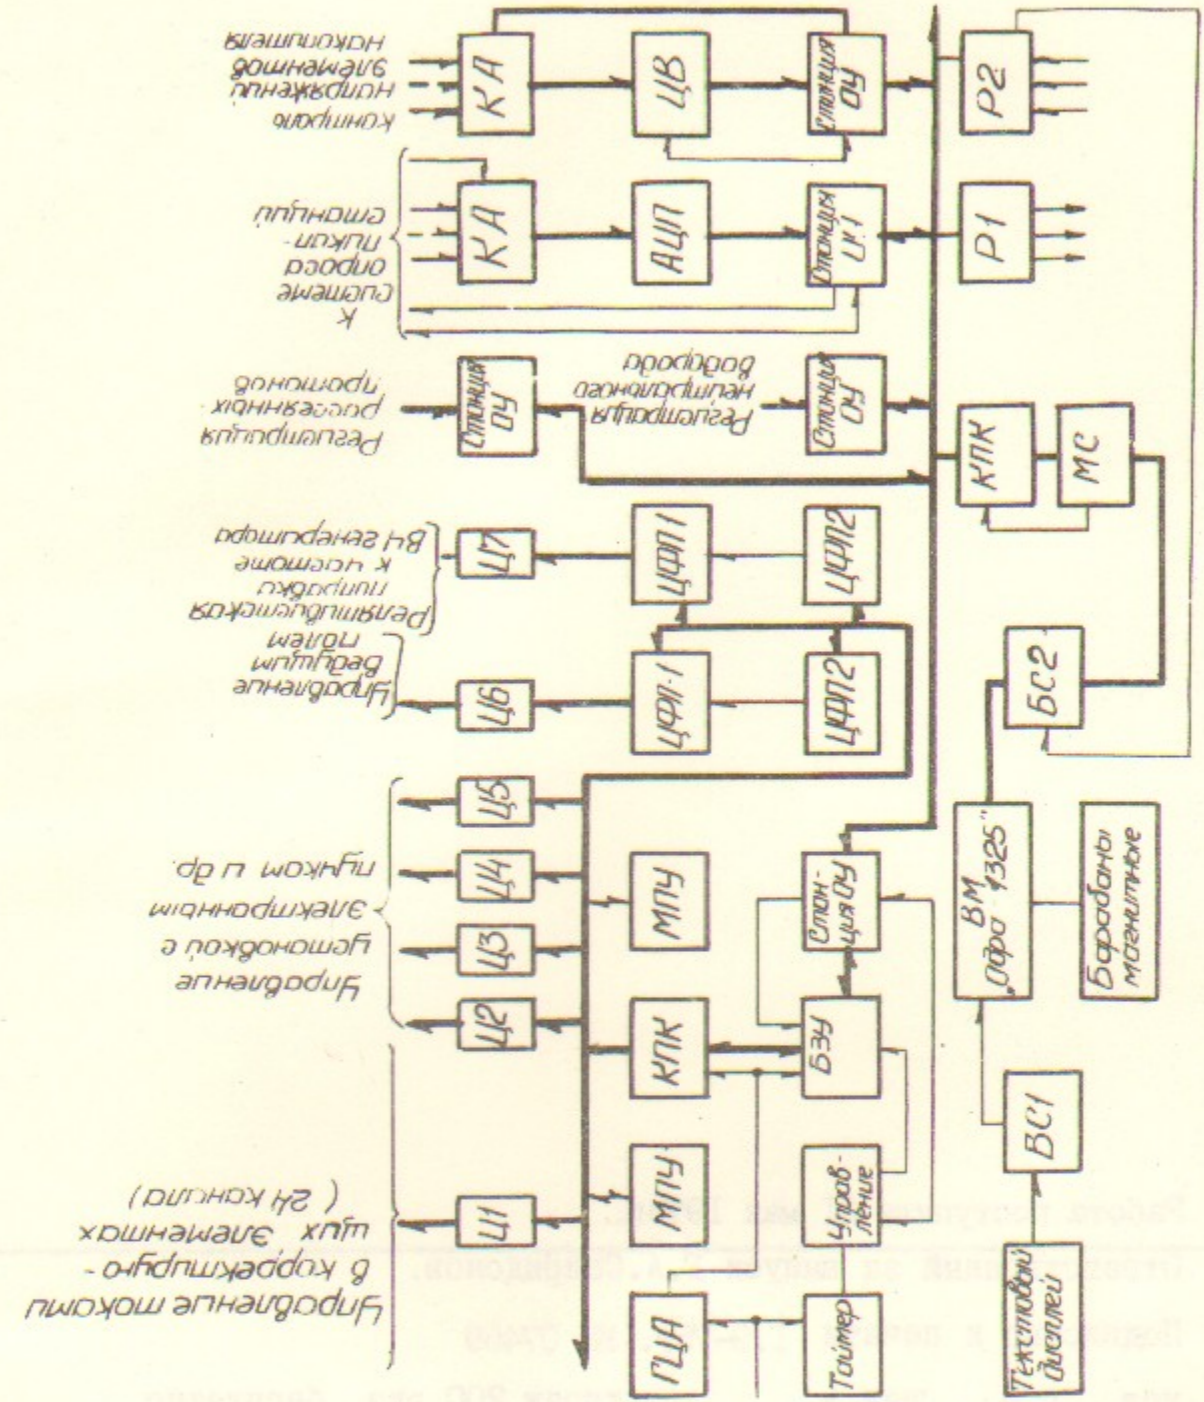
Контроль напряжений элементов накопителя

КА

ЦВ

Станция ОУ

Р2

К системе определения пикетаций

КА

АЦП

Станция ЦК 1

Р1

Регистрация рассеянных протонов

Станция ОУ

Регистрация нейтрального водорода

Станция ОУ

КПК

МС

Релятивистская подстройка к частоте ВЧ генератора

ЦП

ЦФП 1

ЦФП 2

Управление ведущим полем

ЦБ

ЦФП 1

ЦФП 2

БС2

Управление электронной пушкой и др.

Ц5

Ц4

Ц3

Ц2

МПУ

Станция ОУ

ВМ „Одра 1325"

Барабаны магнитные

Управление токами в корректирующих элементах (24 канала)

Ц1

КПК

БЗУ

МПУ

Управление

ГЦА

Таймер

БС1

Текстовый дисплей

Работа ... 19...
... 

...